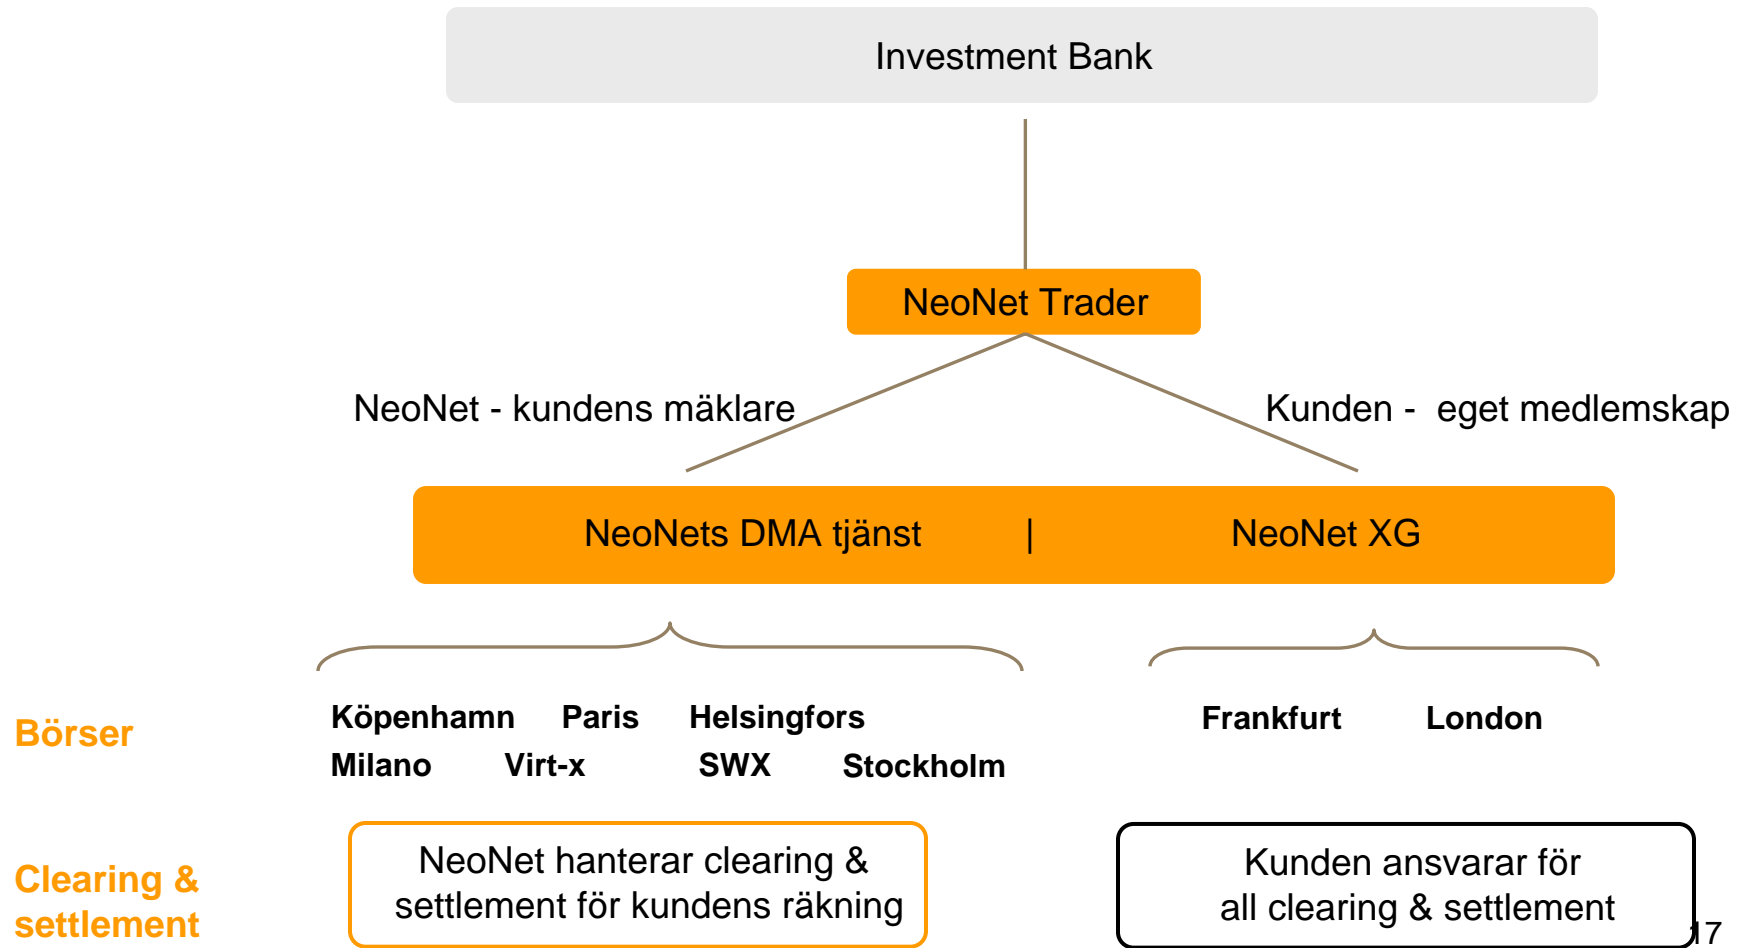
Investment Bank

NeoNet Trader

NeoNet - kundens mäklare

Kunden - eget medlemskap

NeoNets DMA tjänst | NeoNet XG

Börser

Köpenhamn Paris Helsingfors
Milano Virt-x SWX Stockholm

Frankfurt London

Clearing & settlement

NeoNet hanterar clearing & settlement för kundens räkning

Kunden ansvarar för all clearing & settlement

17